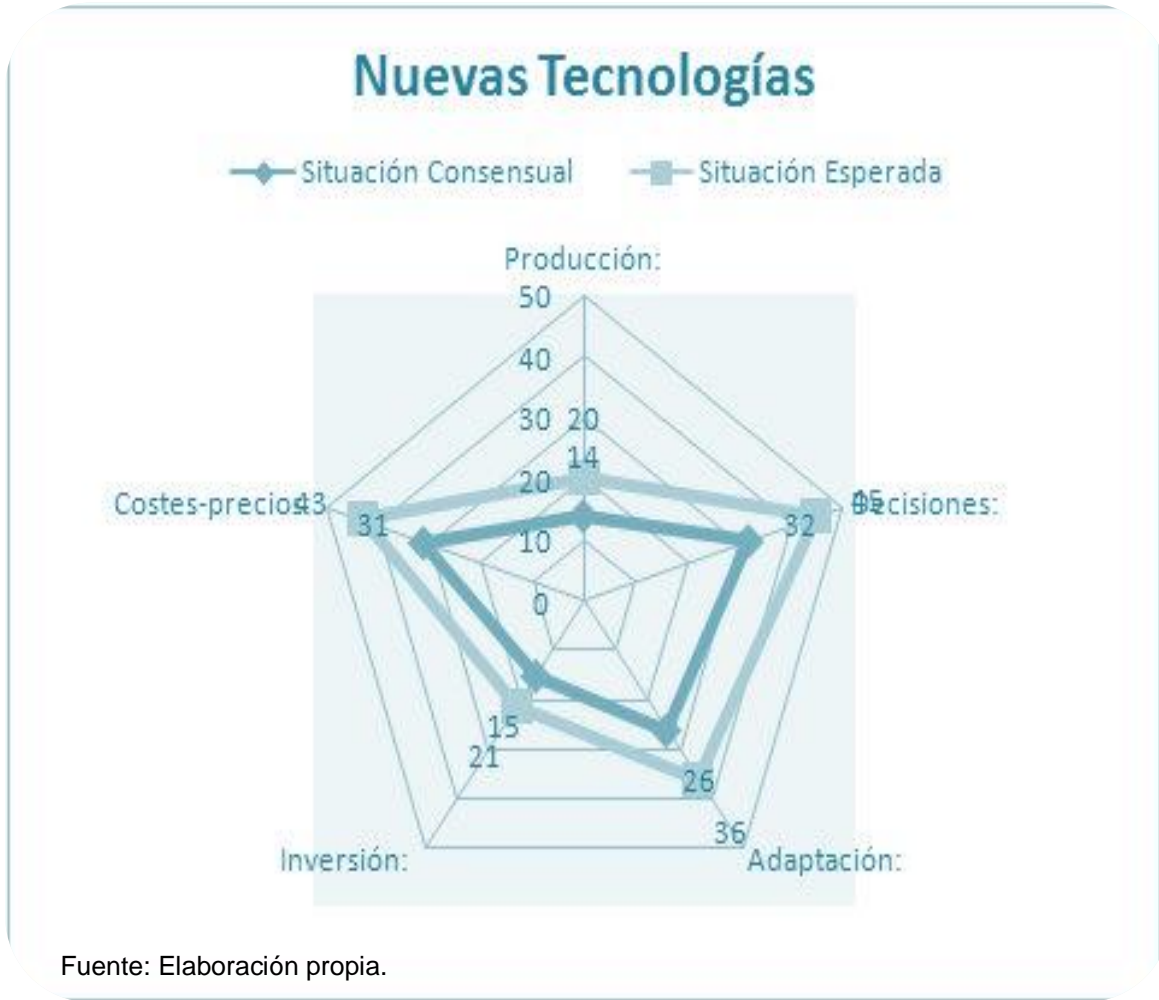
Nuevas Tecnologías

Situación Consensual

Situación Esperada

Producción:

50

40

30

20

14

20

10

0

Costes-precios

43

31

45

Decisiones:

32

15

21

26

36

Inversión:

Adaptación:

Fuente: Elaboración propia.